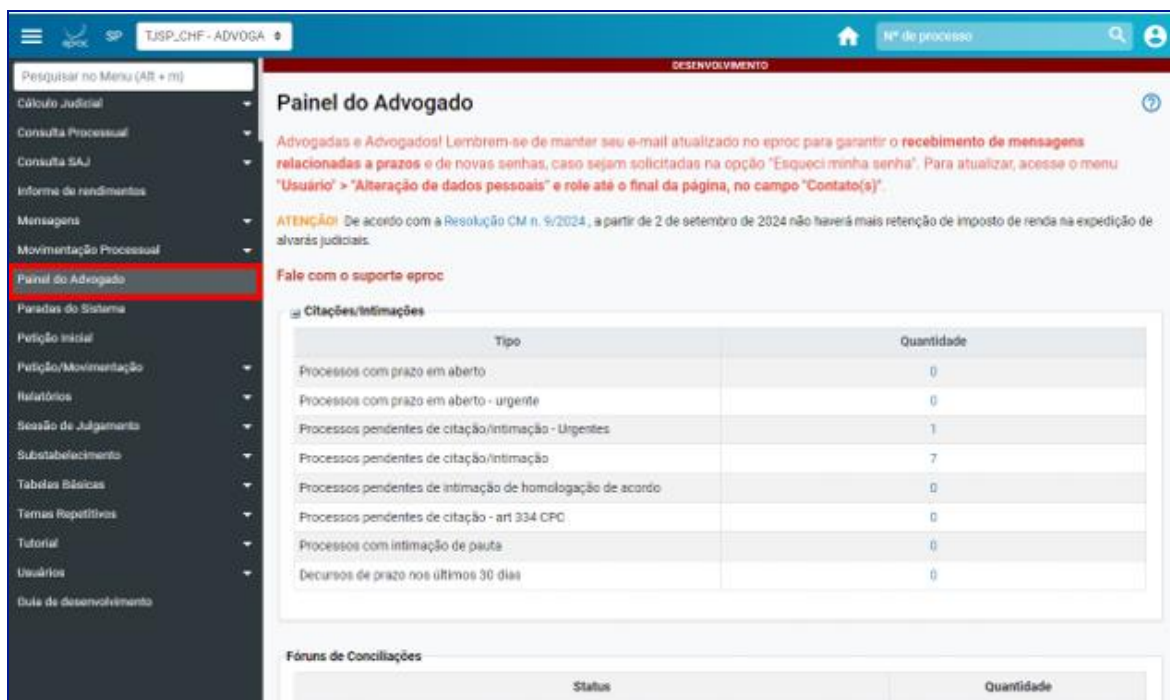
SP TJSP_CHF - ADVOGA

Nº de processo

DESENVOLVIMENTO

Pesquisar no Menu (Alt + m)
Cálculo Judicial
Consulta Processual
Consulta SAJ
Informe de rendimentos
Mensagens
Movimentação Processual
Painel do Advogado
Paradas do Sistema
Petição Inicial
Petição/Movimentação
Relatórios
Sessão de Julgamento
Substabelecimento
Tabelas Básicas
Temas Repetitivos
Tutorial
Usuários
Guia de desenvolvimento

Painel do Advogado

Advogadas e Advogados! Lembrem-se de manter seu e-mail atualizado no eproc para garantir o recebimento de mensagens relacionadas a prazos e de novas senhas, caso sejam solicitadas na opção "Esqueci minha senha". Para atualizar, acesse o menu "Usuário" > "Alteração de dados pessoais" e role até o final da página, no campo "Contato(s)".

ATENÇÃO! De acordo com a Resolução CM n. 9/2024, a partir de 2 de setembro de 2024 não haverá mais retenção de imposto de renda na expedição de alvarás judiciais.

Fale com o suporte eproc

Citações/Intimações

| Tipo | Quantidade |
|---|---|
| Processos com prazo em aberto | 0 |
| Processos com prazo em aberto - urgente | 0 |
| Processos pendentes de citação/intimação - Urgentes | 1 |
| Processos pendentes de citação/intimação | 7 |
| Processos pendentes de intimação de homologação de acordo | 0 |
| Processos pendentes de citação - art 334 CPC | 0 |
| Processos com intimação de pauta | 0 |
| Decursos de prazo nos últimos 30 dias | 0 |

Fóruns de Conciliações

| Status | Quantidade |
|---|---|